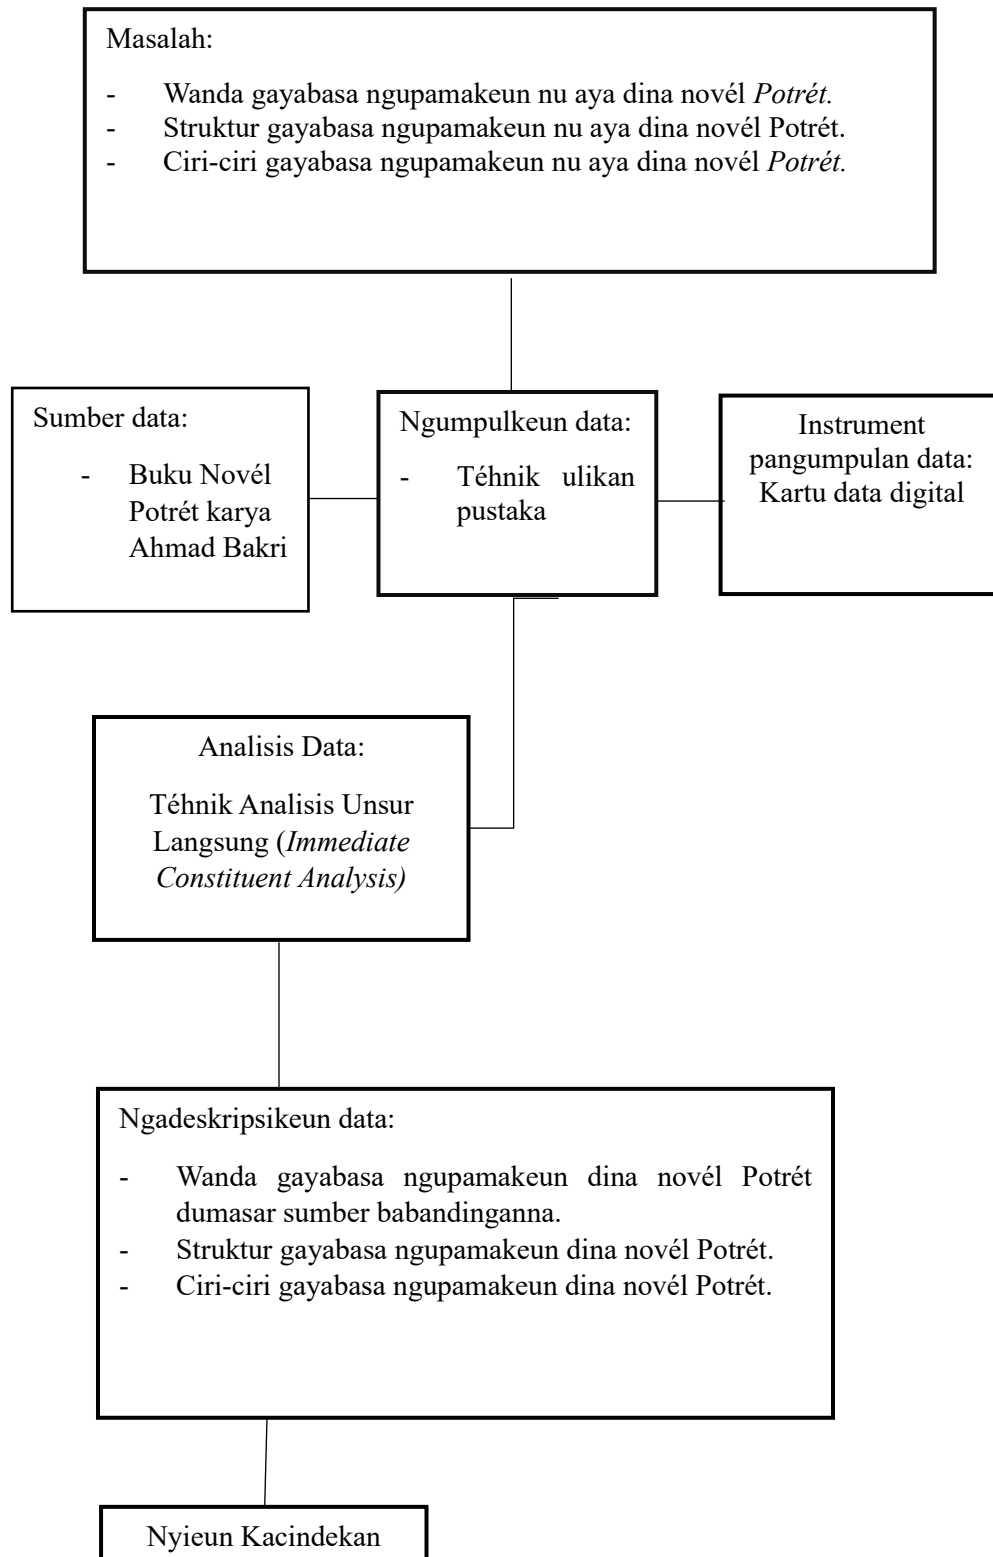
Masalah:

- Wanda gayabasa ngupamakeun nu aya dina novél *Potrét.*
- Struktur gayabasa ngupamakeun nu aya dina novél Potrét.
- Ciri-ciri gayabasa ngupamakeun nu aya dina novél *Potrét.*

Sumber data:

- Buku Novél Potrét karya Ahmad Bakri

Ngumpulkeun data:

- Téhnik ulikan pustaka

Instrument pangumpulan data: Kartu data digital

Analisis Data:

Téhnik Analisis Unsur Langsung (*Immediate Constituent Analysis)*

Ngadeskripsikeun data:

- Wanda gayabasa ngupamakeun dina novél Potrét dumasar sumber babandinganna.
- Struktur gayabasa ngupamakeun dina novél Potrét.
- Ciri-ciri gayabasa ngupamakeun dina novél Potrét.

Nyieun Kacindekan